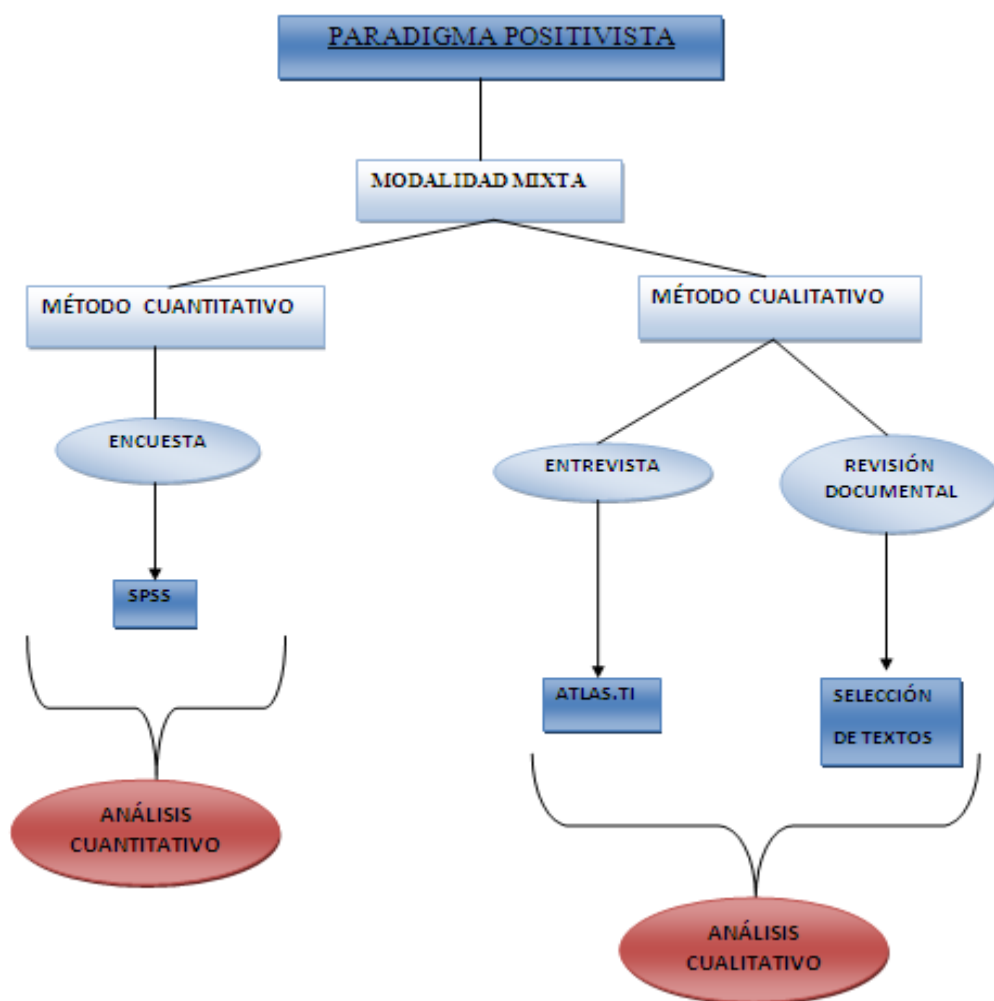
PARADIGMA POSITIVISTA

MODALIDAD MIXTA

MÉTODO CUANTITATIVO

MÉTODO CUALITATIVO

ENCUESTA

ENTREVISTA

REVISIÓN DOCUMENTAL

SPSS

ATLAS.TI

SELECCIÓN DE TEXTOS

ANÁLISIS CUANTITATIVO

ANÁLISIS CUALITATIVO